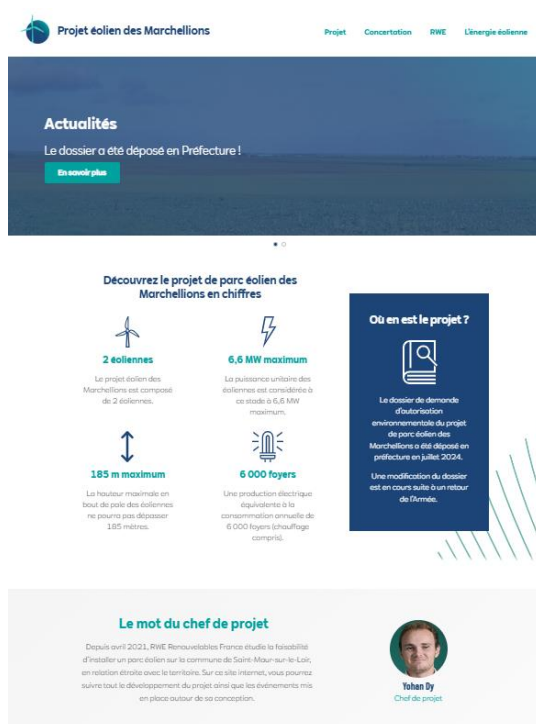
Projet éolien des Marchellions

Projet Concertation RWE L'énergie éolienne

Actualités

Le dossier a été déposé en Préfecture !

En savoir plus

Découvrez le projet de parc éolien des Marchellions en chiffres

2 éoliennes

Le projet éolien des Marchellions est composé de 2 éoliennes.

6,6 MW maximum

La puissance unitaire des éoliennes est considérée à ce stade à 6,6 MW maximum.

185 m maximum

La hauteur maximale en bout de pale des éoliennes ne pourra pas dépasser 185 mètres.

6 000 foyers

Une production électrique équivalente à la consommation annuelle de 6 000 foyers (chauffage compris).

Où en est le projet ?

Le dossier de demande d'autorisation environnementale du projet de parc éolien des Marchellions a été déposé en préfecture en juillet 2024.

Une modification du dossier est en cours suite à un retour de l'Armée.

Le mot du chef de projet

Depuis avril 2021, RWE Renouvelables France étudie la faisabilité d'installer un parc éolien sur la commune de Saint-Maur-sur-le-Loir, en relation étroite avec le territoire. Sur ce site internet, vous pourrez suivre tout le développement du projet ainsi que les événements mis en place autour de sa conception.

Yohan Dy
Chef de projet